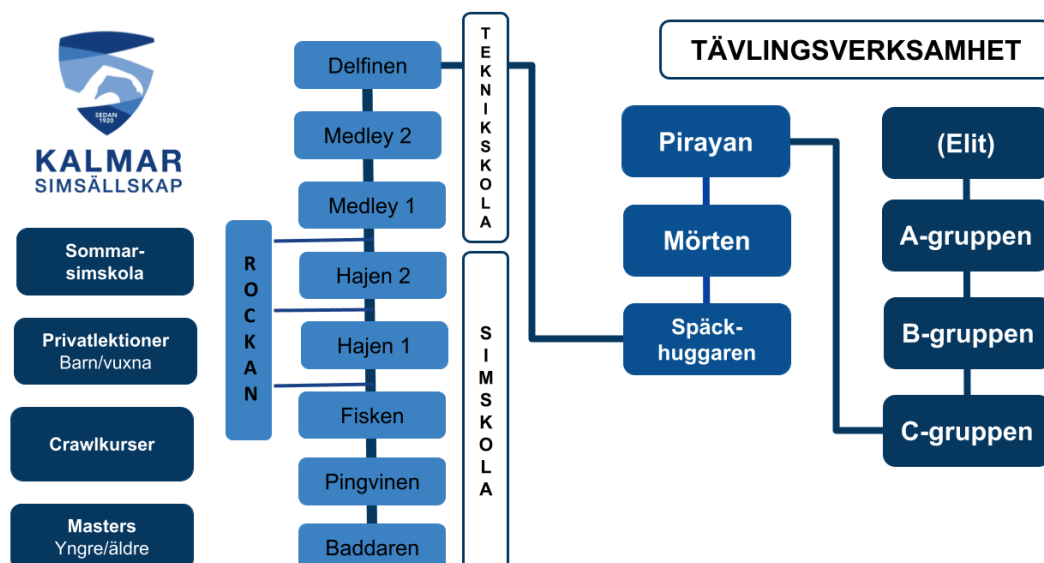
SEDAN 1920

KALMAR
SIMSÄLLSKAP

Sommarsimskola

Privatlektioner
Barn/vuxna

Crawlkurser

Masters
Yngre/äldre

ROCKAN

Delfinen

Medley 2

Medley 1

Hajen 2

Hajen 1

Fisken

Pingvinen

Baddaren

TEKNIKSKOLA

SIMSKOLA

TÄVLINGSVERKSAMHET

Pirayan

Mörten

Späckhuggaren

(Elit)

A-gruppen

B-gruppen

C-gruppen